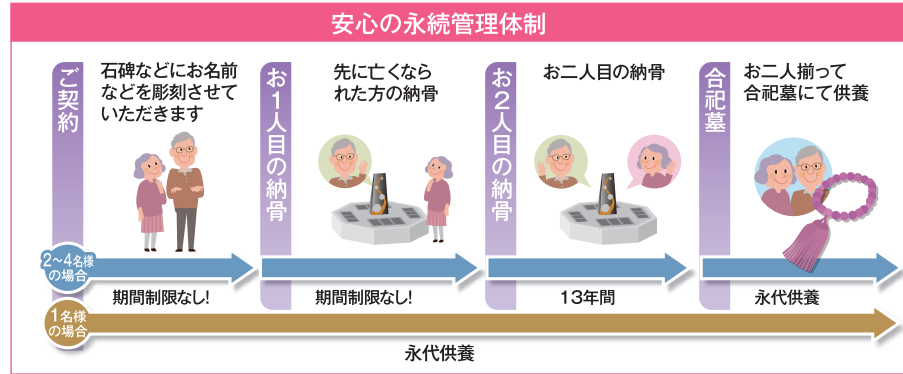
安心の永続管理体制

ご契約

石碑などにお名前などを彫刻させていただきます

お1人目の納骨

先に亡くなられた方の納骨

お2人目の納骨

お二人目の納骨

合祀墓

お二人揃って合祀墓にて供養

2~4名様の場合

期間制限なし!

期間制限なし!

13年間

永代供養

1名様の場合

永代供養